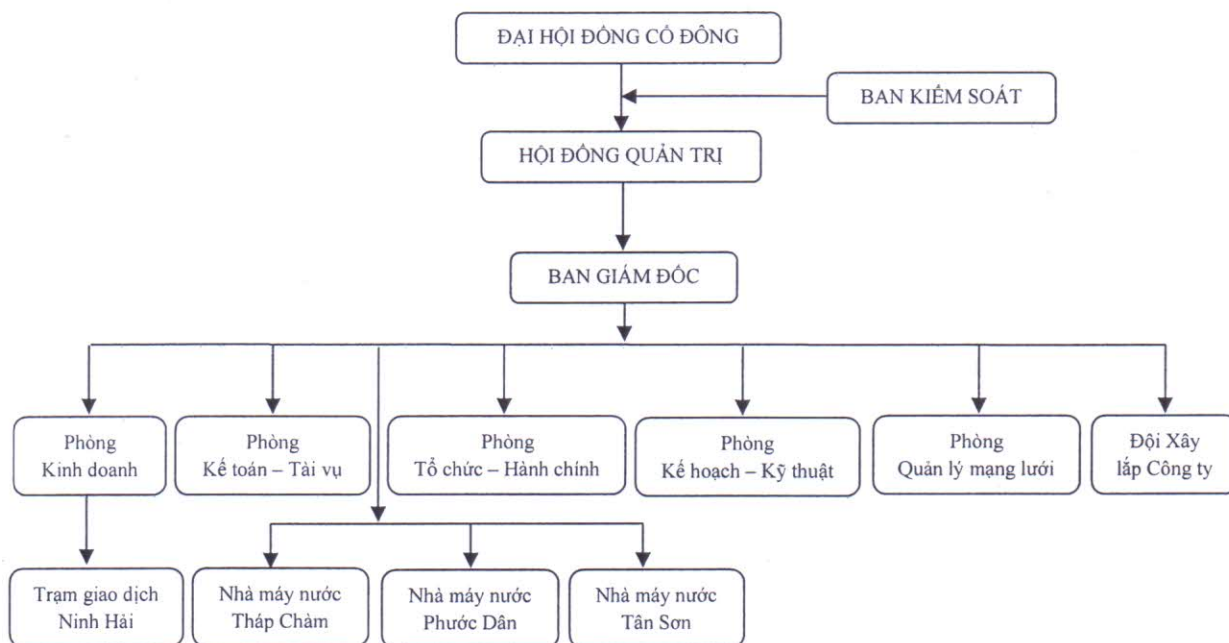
ĐẠI HỘI ĐỒNG CỔ ĐÔNG

BAN KIỂM SOÁT

HỘI ĐỒNG QUẢN TRỊ

BAN GIÁM ĐỐC

Phòng Kinh doanh

Phòng Kế toán – Tài vụ

Phòng Tổ chức – Hành chính

Phòng Kế hoạch – Kỹ thuật

Phòng Quản lý mạng lưới

Đội Xây lắp Công ty

Trạm giao dịch Ninh Hải

Nhà máy nước Tháp Chàm

Nhà máy nước Phước Dân

Nhà máy nước Tân Sơn